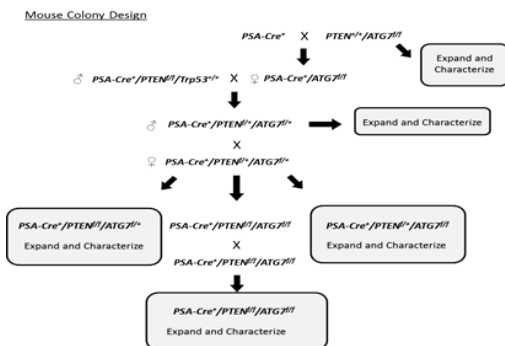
Mouse Colony Design

PSA-Cre⁺ X PTEN⁺/⁺/ATG7^{fl/fl}

Expand and Characterize

♂ PSA-Cre⁺/PTEN^{fl/fl}/Trp53⁺/⁺ X ♀ PSA-Cre⁺/ATG7^{fl/fl}

♂ PSA-Cre⁺/PTEN^{fl/+}/ATG7^{fl/+}

Expand and Characterize

X

♀ PSA-Cre⁺/PTEN^{fl/+}/ATG7^{fl/+}

PSA-Cre⁺/PTEN^{fl/fl}/ATG7^{fl/+}
Expand and Characterize

PSA-Cre⁺/PTEN^{fl/fl}/ATG7^{fl/fl}
X
PSA-Cre⁺/PTEN^{fl/fl}/ATG7^{fl/fl}

PSA-Cre⁺/PTEN^{fl/+}/ATG7^{fl/fl}
Expand and Characterize

PSA-Cre⁺/PTEN^{fl/fl}/ATG7^{fl/fl}
Expand and Characterize